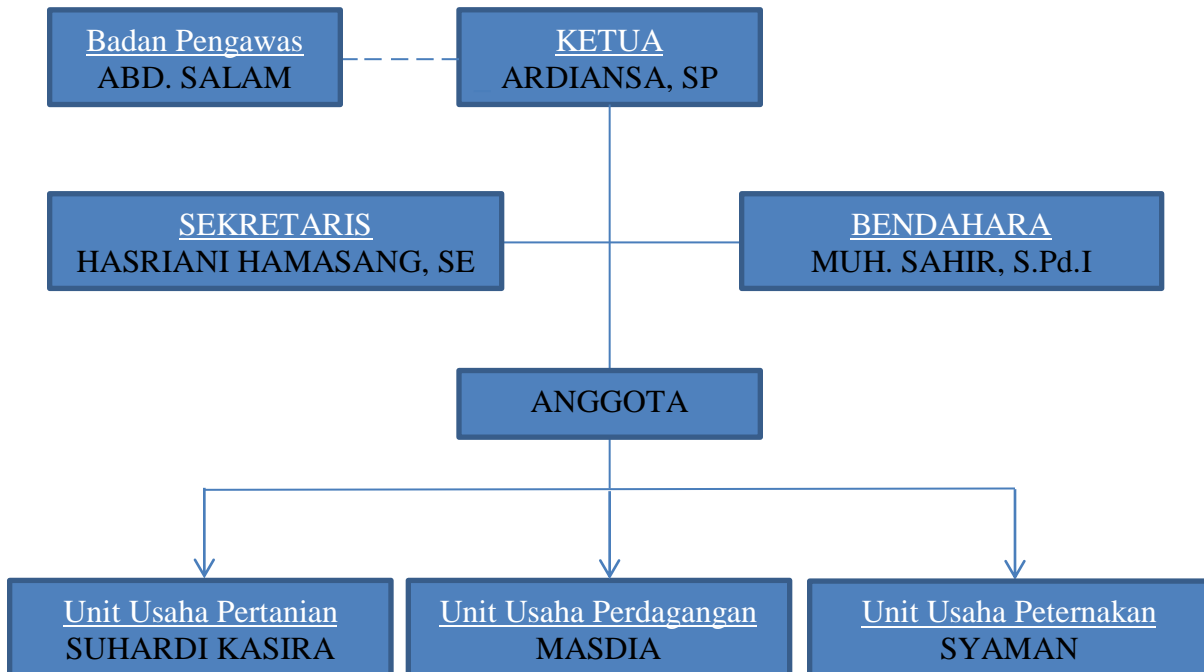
Badan Pengawas
ABD. SALAM

KETUA
ARDIANSA, SP

SEKRETARIS
HASRIANI HAMASANG, SE

BENDAHARA
MUH. SAHIR, S.Pd.I

ANGGOTA

Unit Usaha Pertanian
SUHARDI KASIRA

Unit Usaha Perdagangan
MASDIA

Unit Usaha Peternakan
SYAMAN